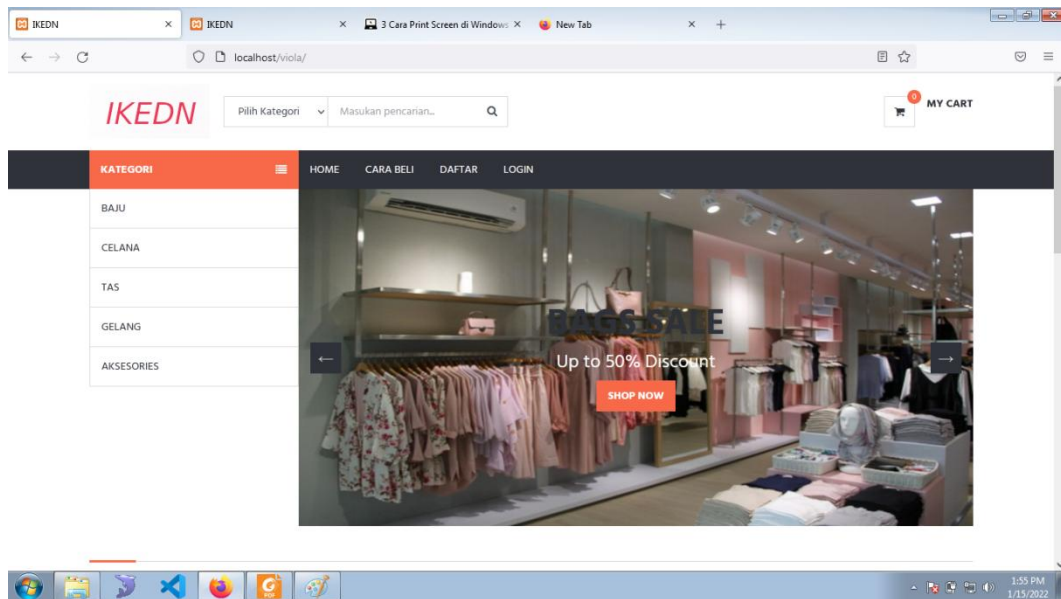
IKEDN ×
IKEDN ×
3 Cara Print Screen di Windows ×
New Tab ×
+

localhost/viola/

IKEDN

Pilih Kategori
Masukan pencarian...

0
MY CART

KATEGORI
HOME
CARA BELI
DAFTAR
LOGIN

BAJU
CELANA
TAS
GELANG
AKSESORIES

BAGS SALE
Up to 50% Discount
SHOP NOW

1:55 PM
1/15/2022